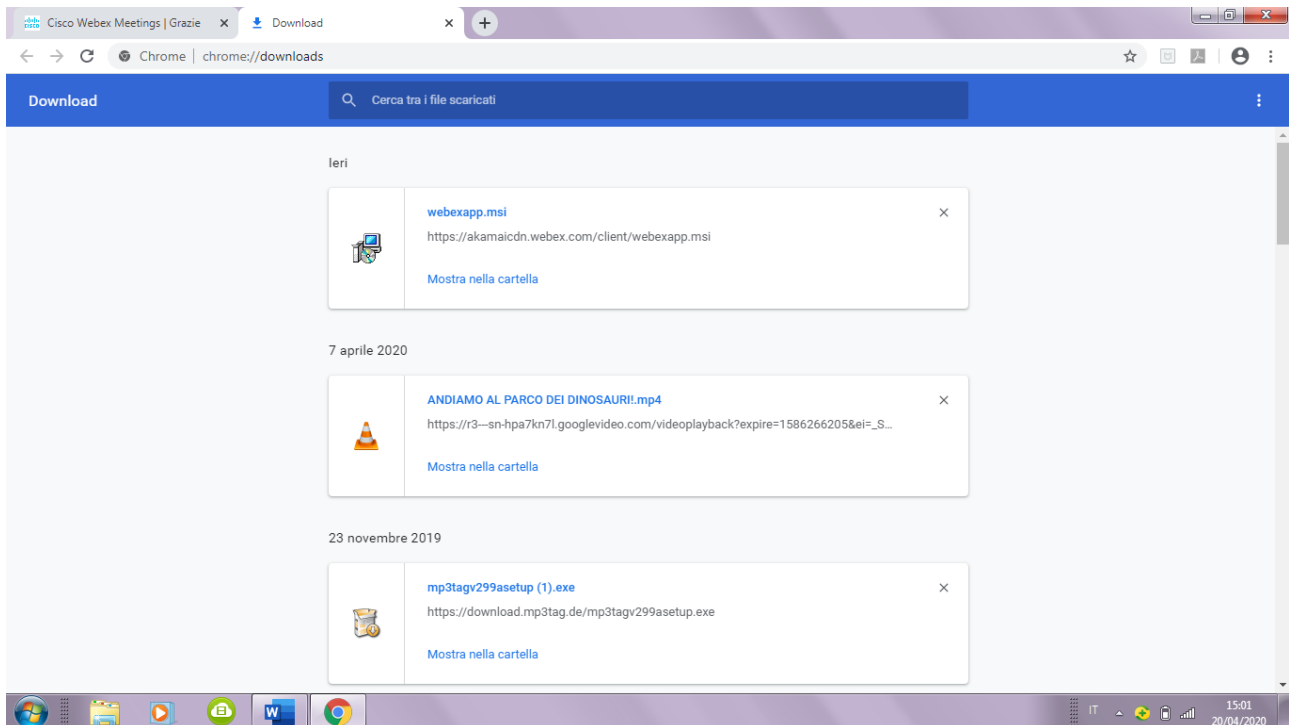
Cisco Webex Meetings | Grazie ×
Download ×
Chrome | chrome://downloads

Download
Cerca tra i file scaricati

Ieri

webexapp.msi ×
https://akamaicdn.webex.com/client/webexapp.msi
Mostra nella cartella

7 aprile 2020

ANDIAMO AL PARCO DEI DINOSAURI!.mp4 ×
https://r3---sn-hpa7kn7l.googlevideo.com/videoplayback?expire=1586266205&ei=_S...
Mostra nella cartella

23 novembre 2019

mp3tagv299asetup (1).exe ×
https://download.mp3tag.de/mp3tagv299asetup.exe
Mostra nella cartella

IT
15:01
20/04/2020